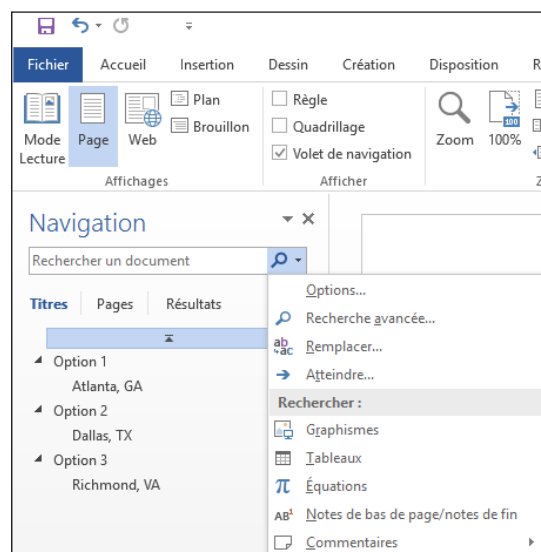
Fichier Accueil Insertion Dessin Création Disposition R

Mode Lecture
Page
Web
Plan
Brouillon
Affichages

Règle
Quadrillage
Volet de navigation
Afficher

Zoom
100%

Navigation

Rechercher un document

Titres Pages Résultats

Option 1
Atlanta, GA
Option 2
Dallas, TX
Option 3
Richmond, VA

Options...
Recherche avancée...
Remplacer...
Atteindre...
Rechercher :
Graphismes
Tableaux
Équations
Notes de bas de page/notes de fin
Commentaires